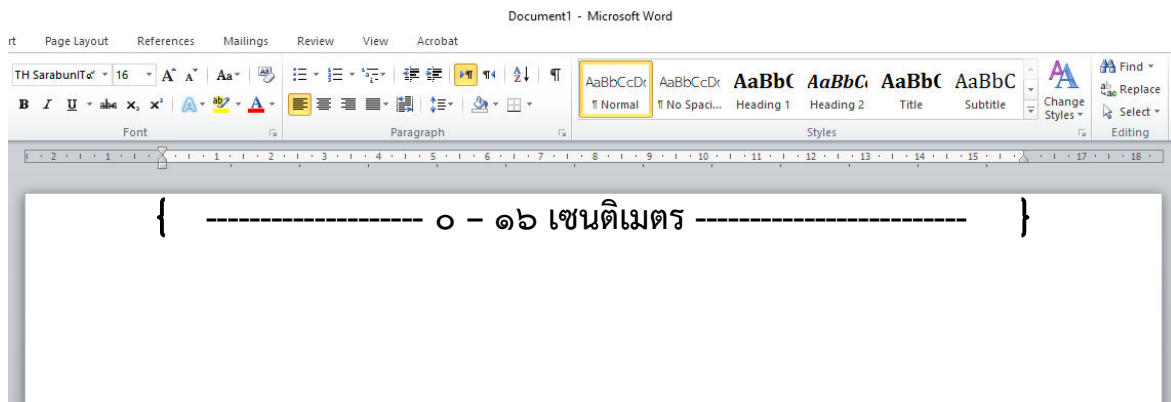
Document1 - Microsoft Word

rt Page Layout References Mailings Review View Acrobat

TH SarabunITอ 16 A A Aa

B I U abe x, x² A A

Font

Paragraph

AaBbCcDc ¶ Normal | AaBbCcDc ¶ No Spaci... | AaBbC Heading 1 | AaBbC Heading 2 | AaBbC Title | AaBbC Subtitle

Change Styles

Styles

Find Replace Select

Editing

· 2 · 1 · 1 · 1 · 2 · 3 · 4 · 5 · 6 · 7 · 8 · 9 · 10 · 11 · 12 · 13 · 14 · 15 · 17 · 18 ·

{ -------------------- ๐ – ๑๖ เซนติเมตร ------------------------- }